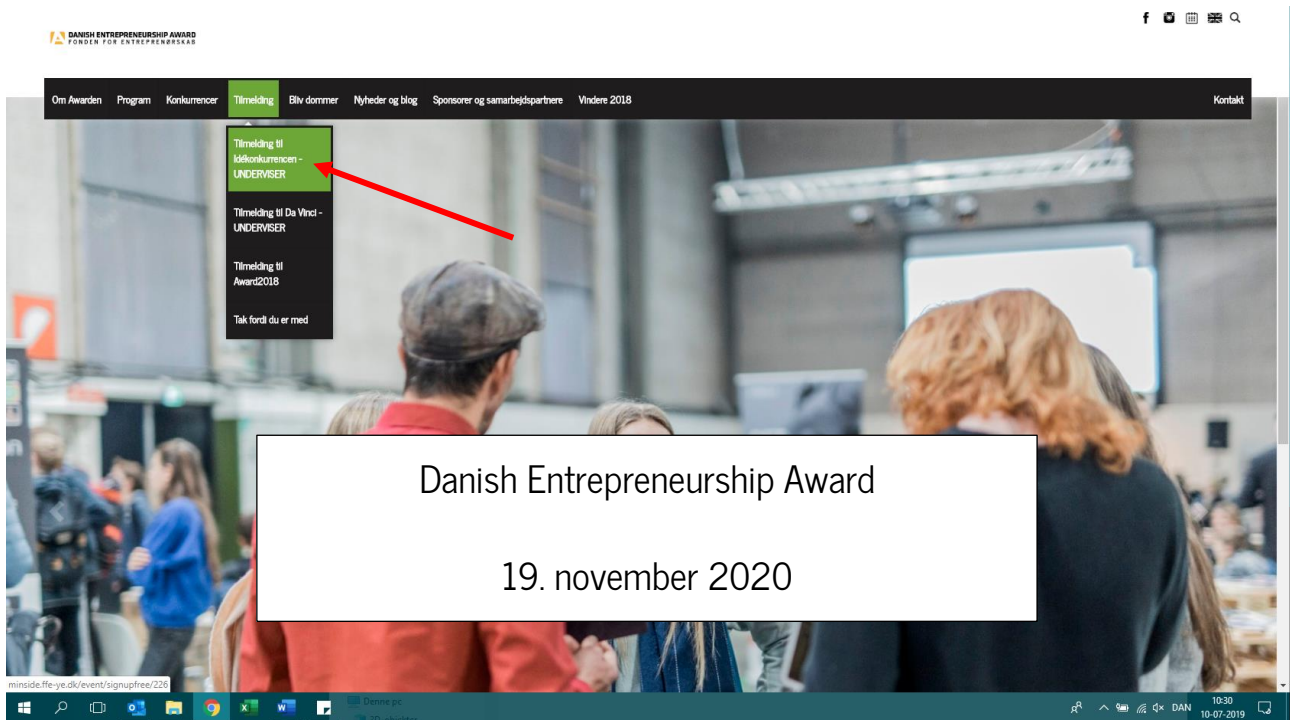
DANISH ENTREPRENEURSHIP AWARD
FONDEN FOR ENTREPRENØRSKAB

Om Awarden Program Konkurrencer Tilmelding Bliv dommer Nyheder og blog Sponsorer og samarbejdspartnere Vindere 2018 Kontakt

Tilmelding til Idékonkurrencen - UNDERVISER

Tilmelding til Da Vinci - UNDERVISER

Tilmelding til Award2018

Tak fordi du er med

Danish Entrepreneurship Award

19. november 2020

minside.ffe-ye.dk/event/signupfree/226

Denne pc

DAN 10:30 10-07-2019